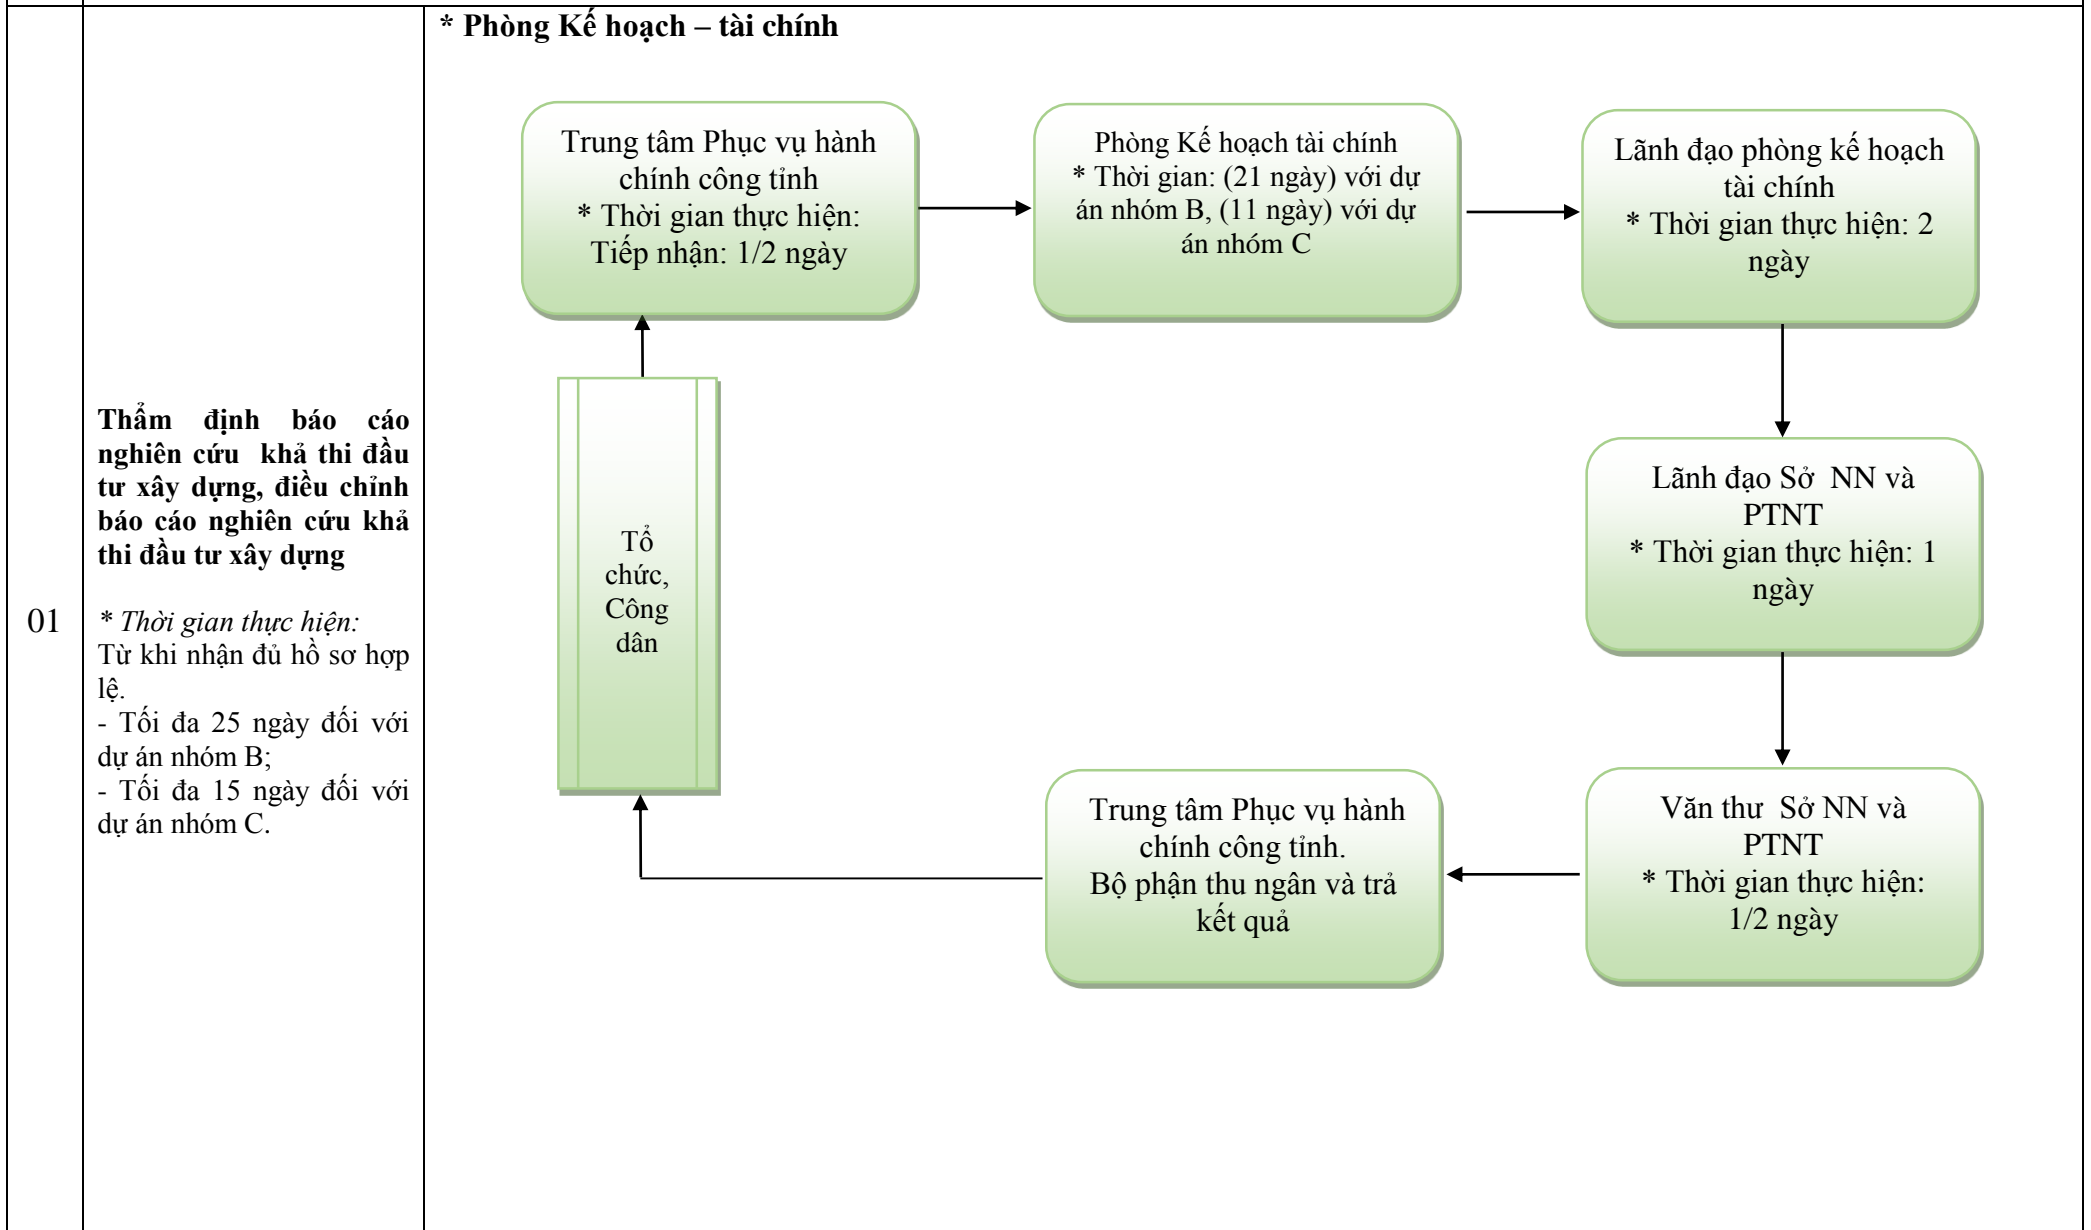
| 01 | **Thẩm định báo cáo nghiên cứu khả thi đầu tư xây dựng, điều chỉnh báo cáo nghiên cứu khả thi đầu tư xây dựng**<br><br>*\* Thời gian thực hiện:*<br>Từ khi nhận đủ hồ sơ hợp lệ.<br>- Tối đa 25 ngày đối với dự án nhóm B;<br>- Tối đa 15 ngày đối với dự án nhóm C. | **\* Phòng Kế hoạch – tài chính** |
|---|---|---|

Trung tâm Phục vụ hành chính công tỉnh
\* Thời gian thực hiện:
Tiếp nhận: 1/2 ngày

Phòng Kế hoạch tài chính
\* Thời gian: (21 ngày) với dự án nhóm B, (11 ngày) với dự án nhóm C

Lãnh đạo phòng kế hoạch tài chính
\* Thời gian thực hiện: 2 ngày

Lãnh đạo Sở NN và PTNT
\* Thời gian thực hiện: 1 ngày

Văn thư Sở NN và PTNT
\* Thời gian thực hiện: 1/2 ngày

Trung tâm Phục vụ hành chính công tỉnh.
Bộ phận thu ngân và trả kết quả

Tổ chức, Công dân